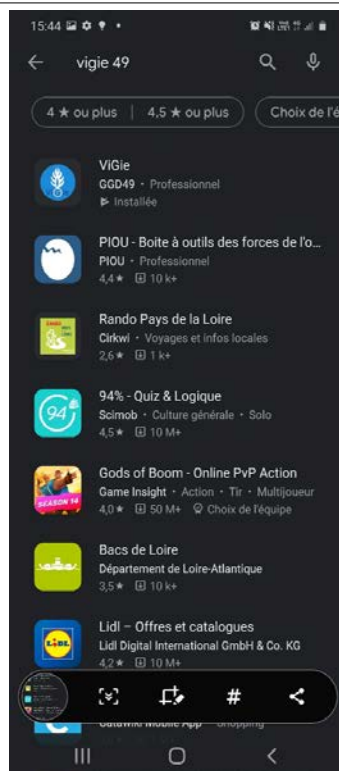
15:44

vigie 49

4 ★ ou plus | 4,5 ★ ou plus

Choix de l'é

ViGie
GGD49 · Professionnel
Installée

PIOU - Boite à outils des forces de l'o...
PIOU · Professionnel
4,4 ★ 10 k+

Rando Pays de la Loire
Cirkwi · Voyages et infos locales
2,6 ★ 1 k+

94% - Quiz & Logique
Scimob · Culture générale · Solo
4,5 ★ 10 M+

Gods of Boom - Online PvP Action
Game Insight · Action · Tir · Multijoueur
4,0 ★ 50 M+ Choix de l'équipe

SEASON 14

Bacs de Loire
Département de Loire-Atlantique
3,5 ★ 10 k+

Lidl – Offres et catalogues
Lidl Digital International GmbH & Co. KG
4,2 ★ 10 M+

LIDL

#

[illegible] Mobile App · Shopping